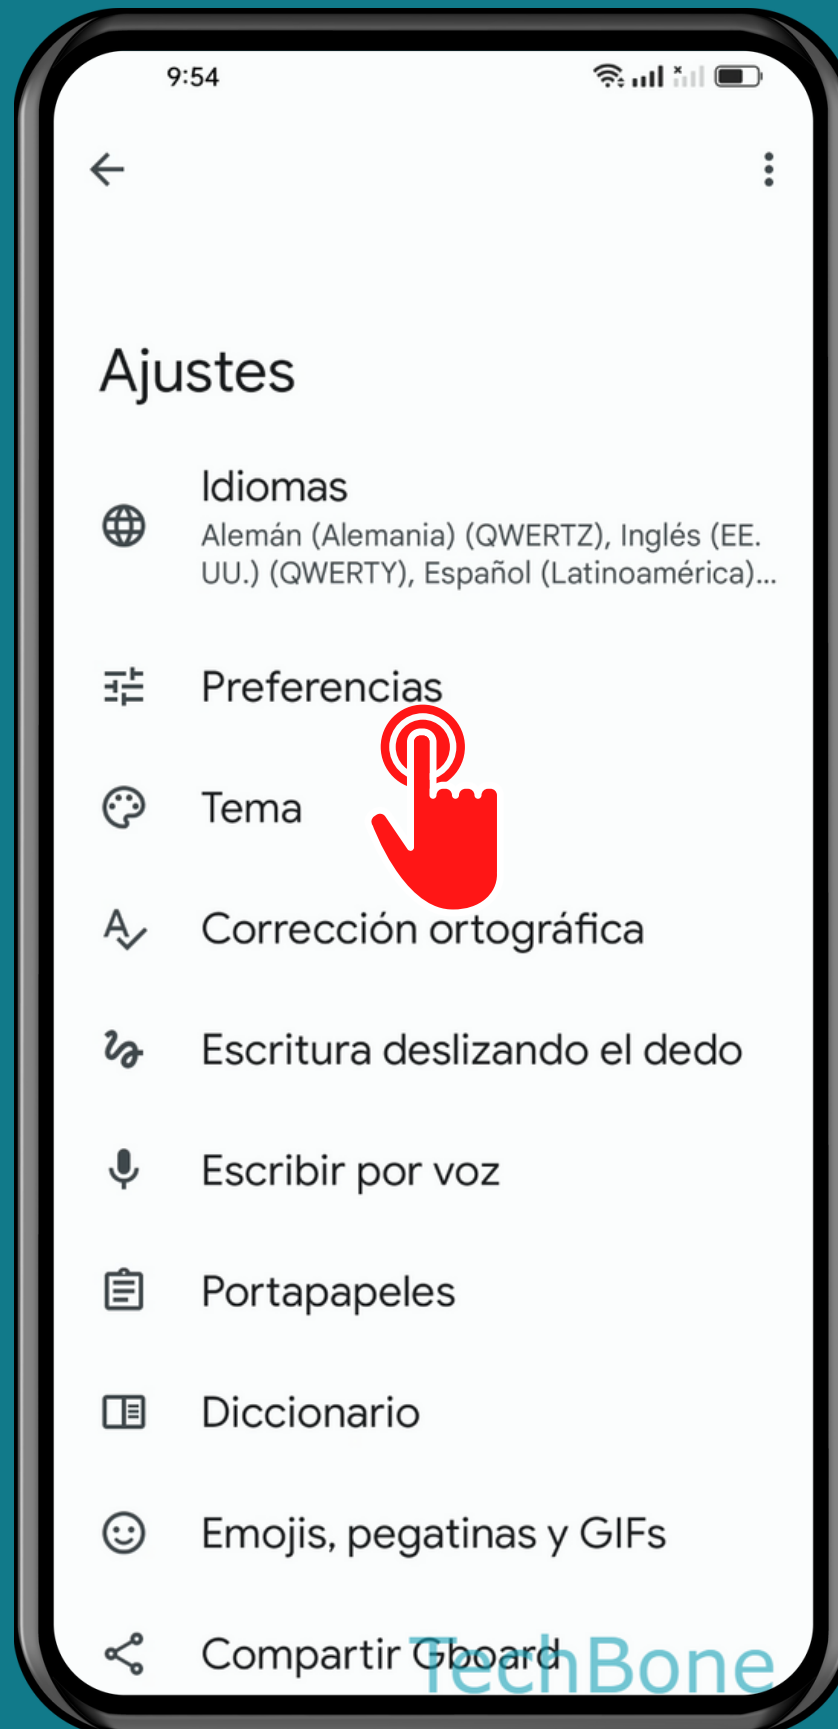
9:54

Ajustes

Idiomas
Alemán (Alemania) (QWERTZ), Inglés (EE. UU.) (QWERTY), Español (Latinoamérica)...

Preferencias

Tema

Corrección ortográfica

Escritura deslizando el dedo

Escribir por voz

Portapapeles

Diccionario

Emojis, pegatinas y GIFs

Compartir Gboard

TechBone